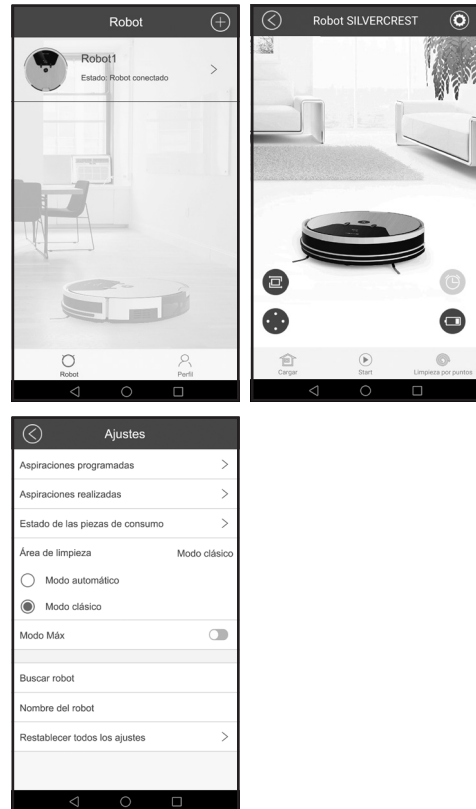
Robot

Robot1
Estado: Robot conectado

Robot
Perfil

Robot SILVERCREST

Cargar
Start
Limpieza por puntos

Ajustes

Aspiraciones programadas
Aspiraciones realizadas
Estado de las piezas de consumo
Área de limpieza Modo clásico
Modo automático
Modo clásico
Modo Máx
Buscar robot
Nombre del robot
Restablecer todos los ajustes